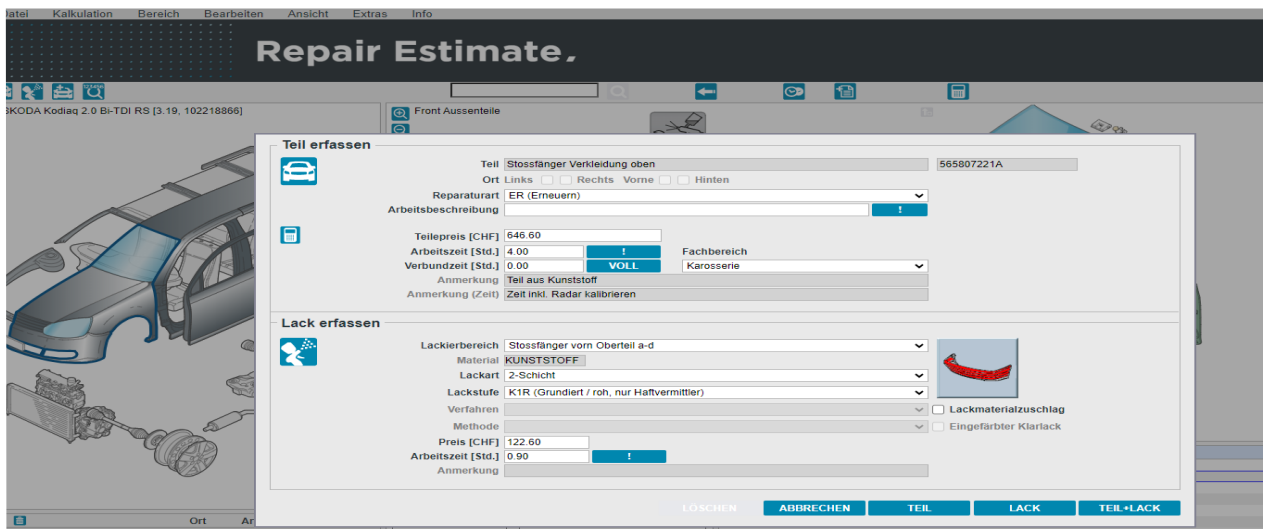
atei Kalkulation Bereich Bearbeiten Ansicht Extras Info

Repair Estimate.

SKODA Kodiaq 2.0 Bi-TDI RS [3.19, 102218866]

Front Aussenteile

Teil erfassen

Teil Stossfänger Verkleidung oben 565807221A

Ort Links Rechts Vorne Hinten

Reparaturart ER (Erneuern)

Arbeitsbeschreibung !

Teilepreis [CHF] 646.60

Arbeitszeit [Std.] 4.00 ! Fachbereich

Verbundzeit [Std.] 0.00 VOLL Karosserie

Anmerkung Teil aus Kunststoff

Anmerkung (Zeit) Zeit inkl. Radar kalibrieren

Lack erfassen

Lackierbereich Stossfänger vorn Oberteil a-d

Material KUNSTSTOFF

Lackart 2-Schicht

Lackstufe K1R (Grundiert / roh, nur Haftvermittler)

Verfahren Lackmaterialzuschlag

Methode Eingefärbter Klarlack

Preis [CHF] 122.60

Arbeitszeit [Std.] 0.90 !

Anmerkung

LÖSCHEN ABBRECHEN TEIL LACK TEIL+LACK

Ort Ar